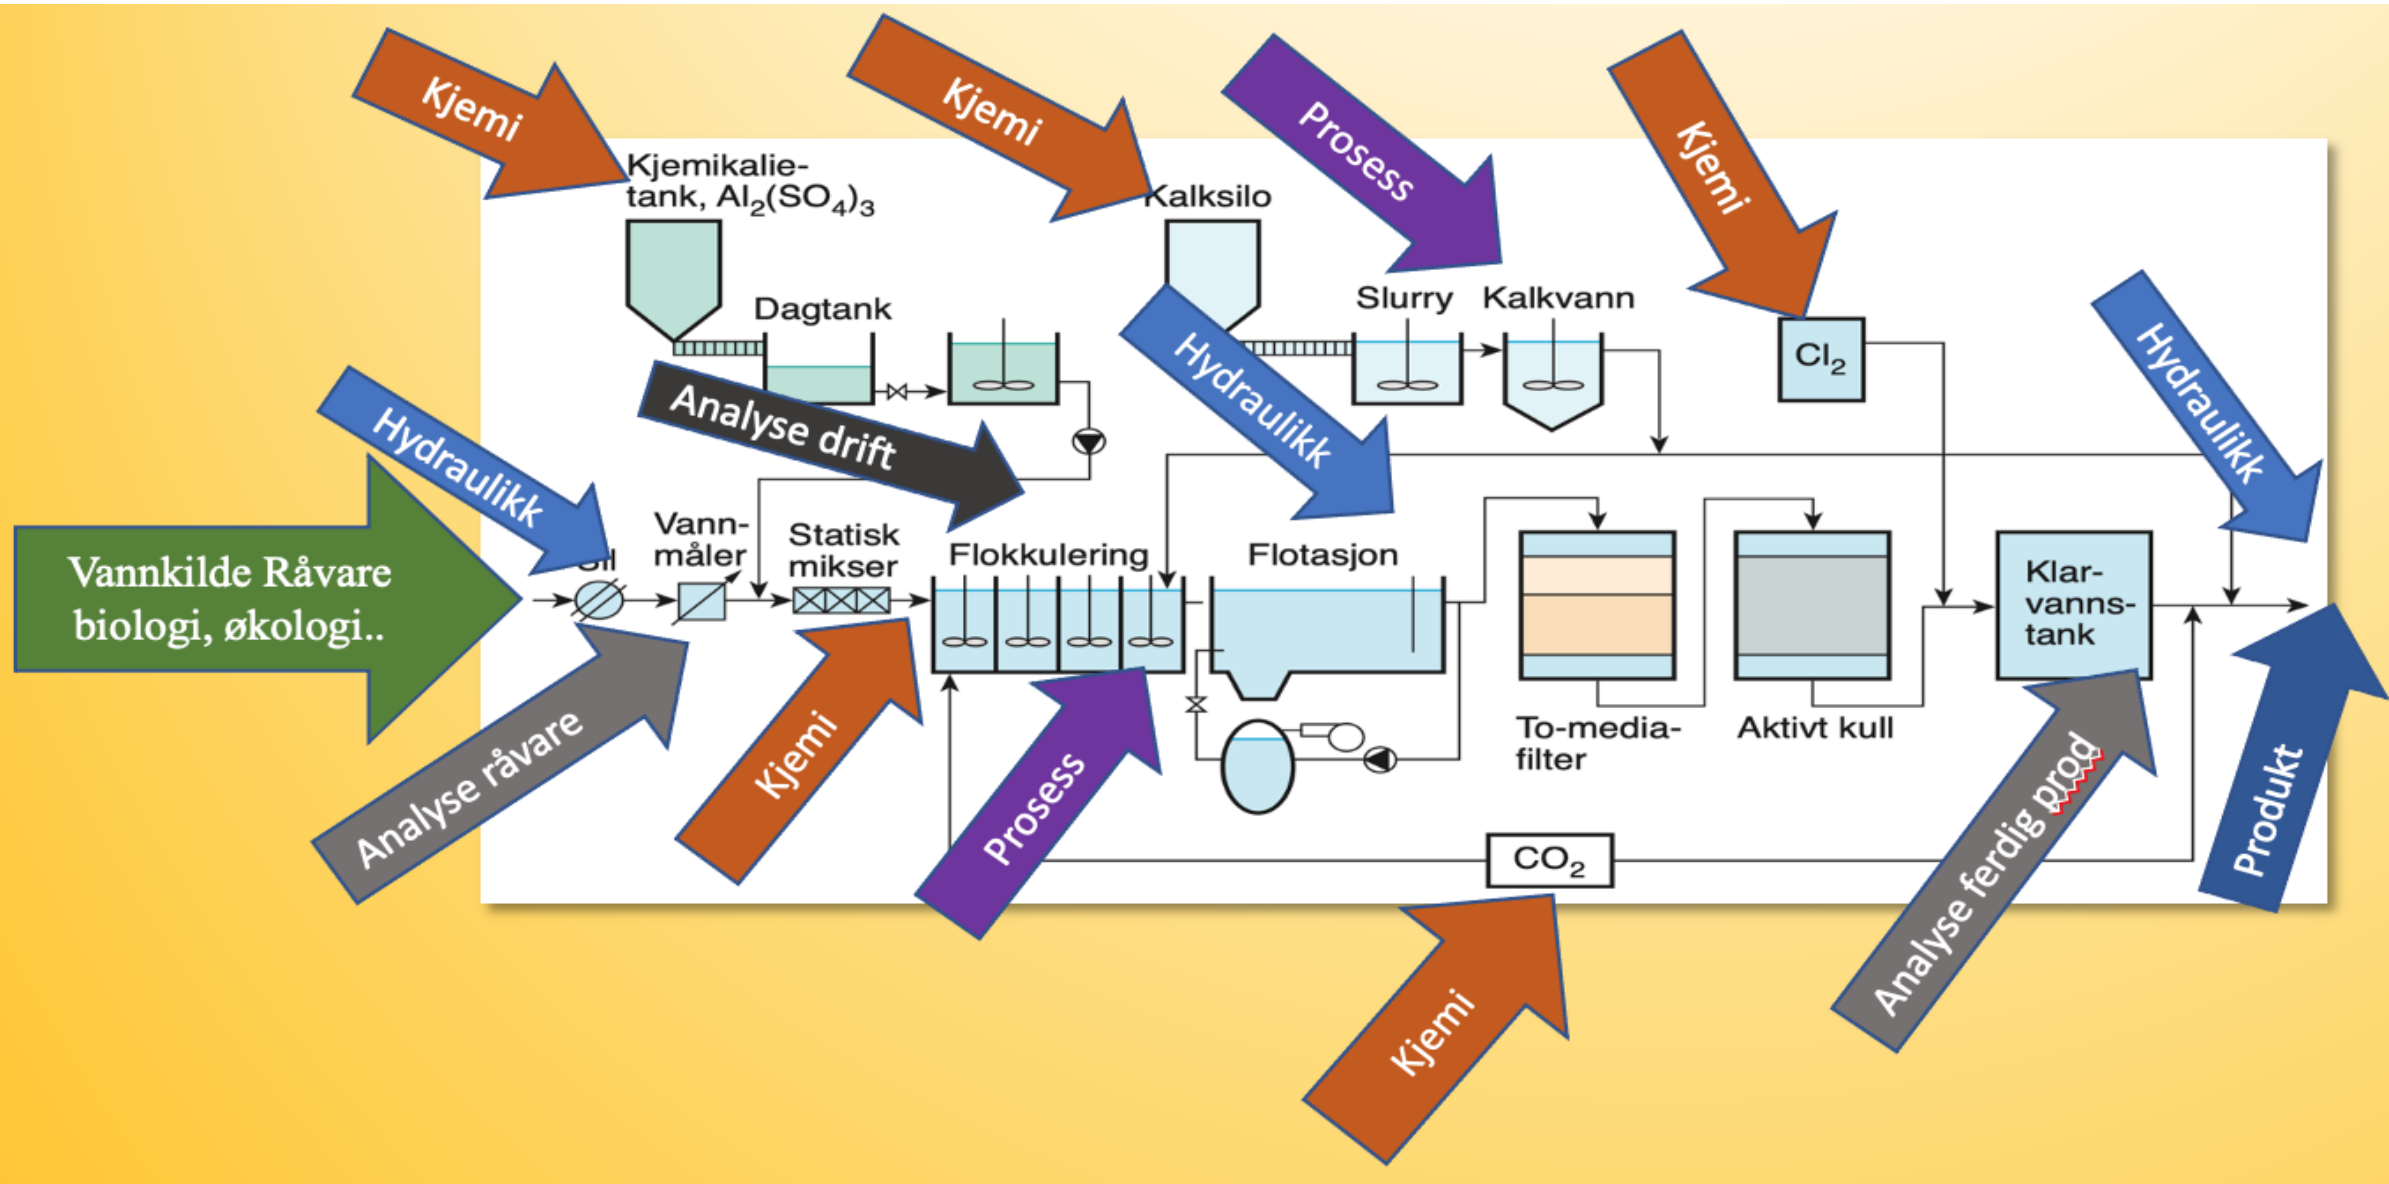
Kjemi

Kjemi

Prosess

Kjemi

Kjemikalietank, $Al_2(SO_4)_3$

Kalksilo

Dagtank

Slurry

Kalkvann

$Cl_2$

Analyse drift

Hydraulikk

Hydraulikk

Hydraulikk

Vannkilde Råvare biologi, økologi..

Sil

Vannmåler

Statisk mikser

Flokkulering

Flotasjon

Klarvannstank

To-mediafilter

Aktivt kull

Analyse råvare

Kjemi

Prosess

$CO_2$

Analyse ferdig prod

Produkt

Kjemi